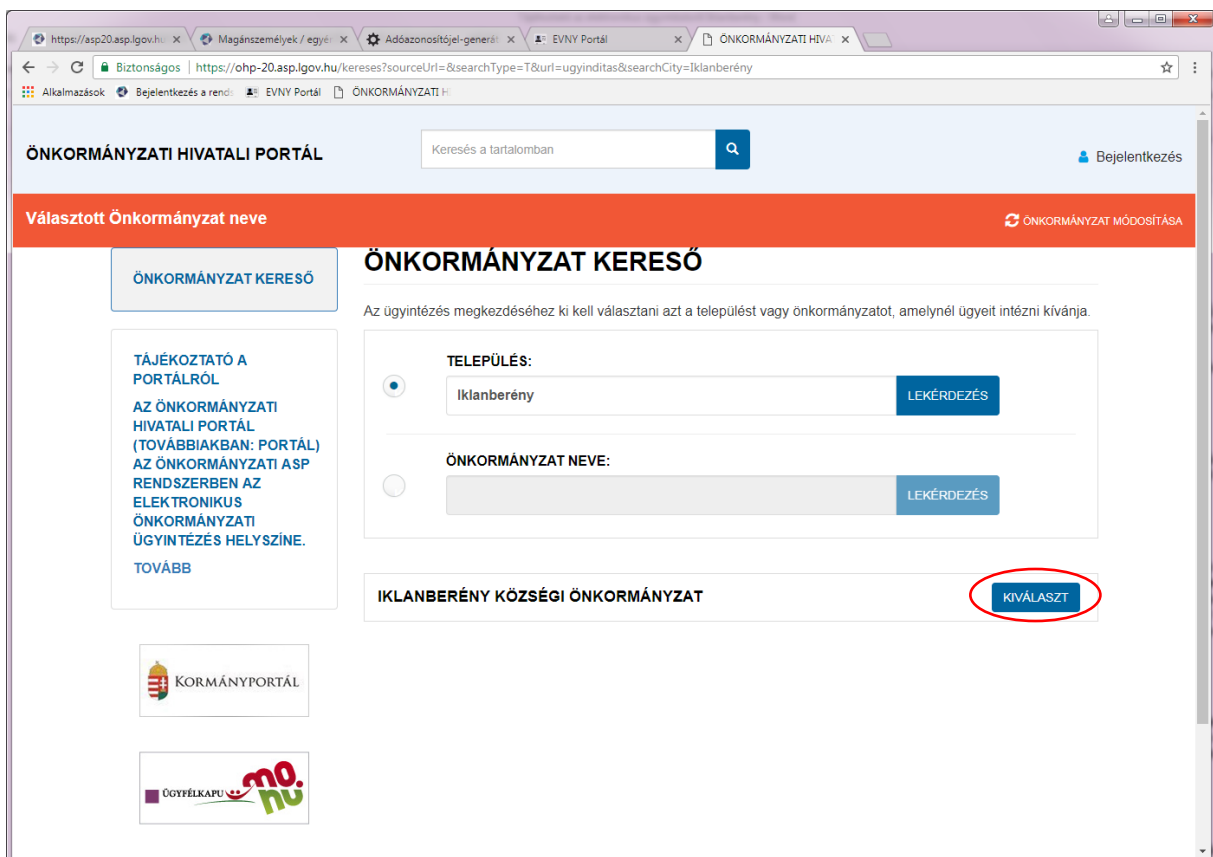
https://asp20.asp.lgov.hu ✕ | Magánszemélyek / egyé ✕ | Adóazonosítójel-generát ✕ | EVNY Portál ✕ | ÖNKORMÁNYZATI HIVA ✕

Biztonságos | https://ohp-20.asp.lgov.hu/kereses?sourceUrl=&searchType=T&url=ugyinditas&searchCity=Iklanberény

Alkalmazások | Bejelentkezés a rend | EVNY Portál | ÖNKORMÁNYZATI H

ÖNKORMÁNYZATI HIVATALI PORTÁL

Keresés a tartalomban

Bejelentkezés

Választott Önkormányzat neve

ÖNKORMÁNYZAT MÓDOSÍTÁSA

ÖNKORMÁNYZAT KERESŐ

TÁJÉKOZTATÓ A PORTÁLRÓL

AZ ÖNKORMÁNYZATI HIVATALI PORTÁL (TOVÁBBIAKBAN: PORTÁL) AZ ÖNKORMÁNYZATI ASP RENDSZERBEN AZ ELEKTRONIKUS ÖNKORMÁNYZATI ÜGYINTÉZÉS HELYSZÍNE.

TOVÁBB

KORMÁNYPORTÁL

ÜGYFÉLKAPU mo. hu

ÖNKORMÁNYZAT KERESŐ

Az ügyintézés megkezdéséhez ki kell választani azt a települést vagy önkormányzatot, amelynél ügyeit intézni kívánja.

TELEPÜLÉS:

Iklanberény

LEKÉRDEZÉS

ÖNKORMÁNYZAT NEVE:

LEKÉRDEZÉS

IKLANBERÉNY KÖZSÉGI ÖNKORMÁNYZAT

KIVÁLASZT